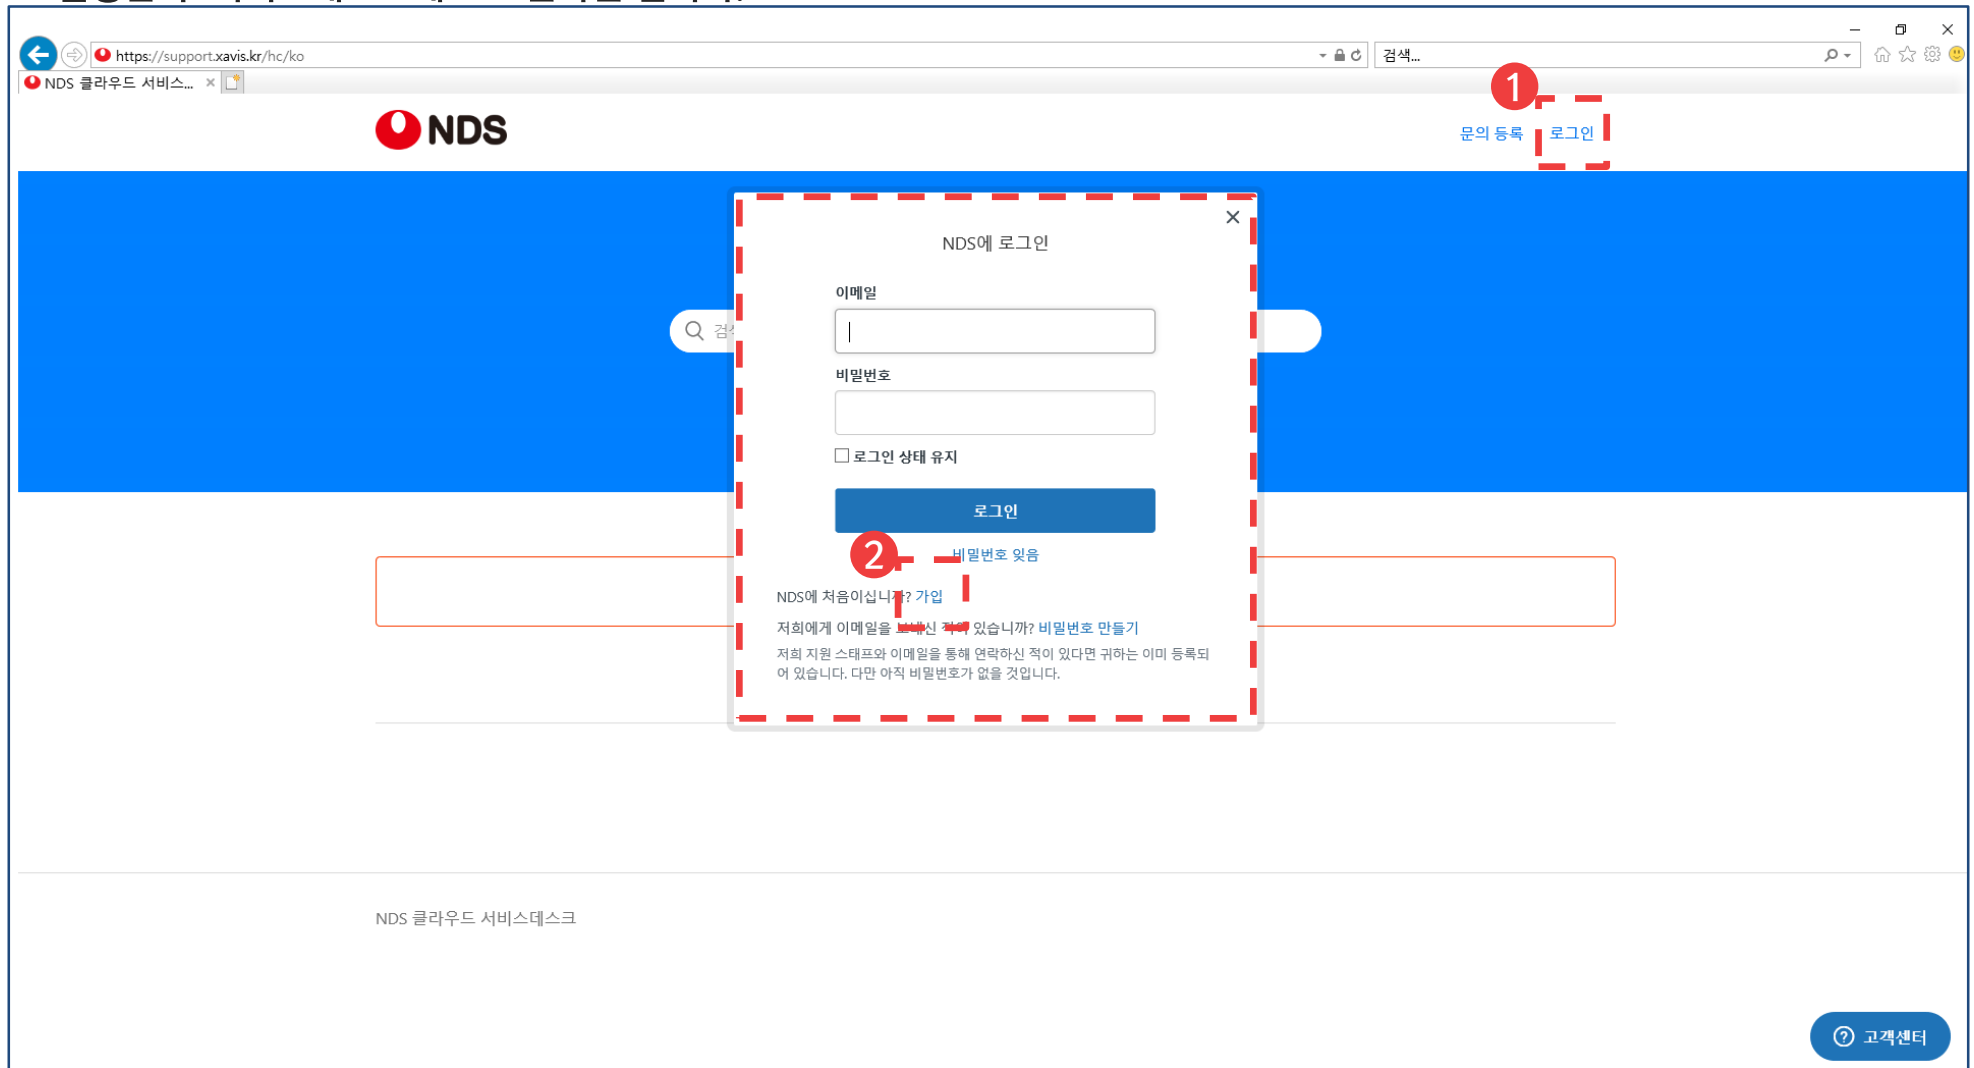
https://support.xavis.kr/hc/ko
검색...
NDS 클라우드 서비스...

NDS

1

문의 등록 로그인

검

NDS에 로그인

이메일

비밀번호

로그인 상태 유지

로그인

2

비밀번호 잊음

NDS에 처음이십니까? 가입

저희에게 이메일을 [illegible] 적이 있습니까? 비밀번호 만들기

저희 지원 스태프와 이메일을 통해 연락하신 적이 있다면 귀하는 이미 등록되어 있습니다. 다만 아직 비밀번호가 없을 것입니다.

NDS 클라우드 서비스데스크

고객센터